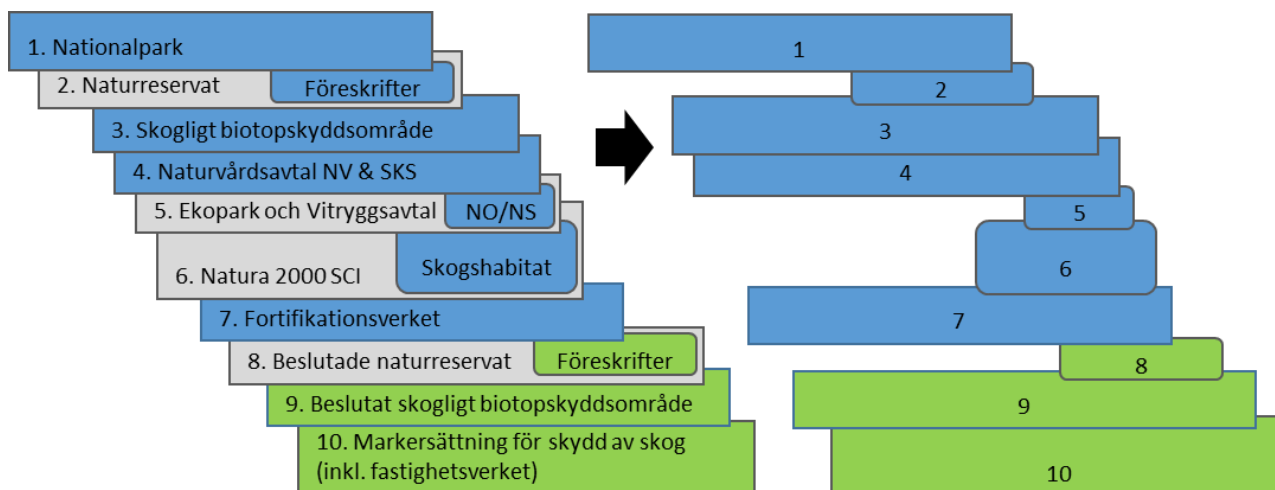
1. Nationalpark

2. Naturreservat

Föreskrifter

3. Skogligt biotopskyddsområde

4. Naturvårdsavtal NV & SKS

5. Ekopark och Vitryggsavtal

NO/NS

6. Natura 2000 SCI

Skogshabitat

7. Fortifikationsverket

8. Beslutade naturreservat

Föreskrifter

9. Beslutat skogligt biotopskyddsområde

10. Markersättning för skydd av skog (inkl. fastighetsverket)

1

2

3

4

5

6

7

8

9

10